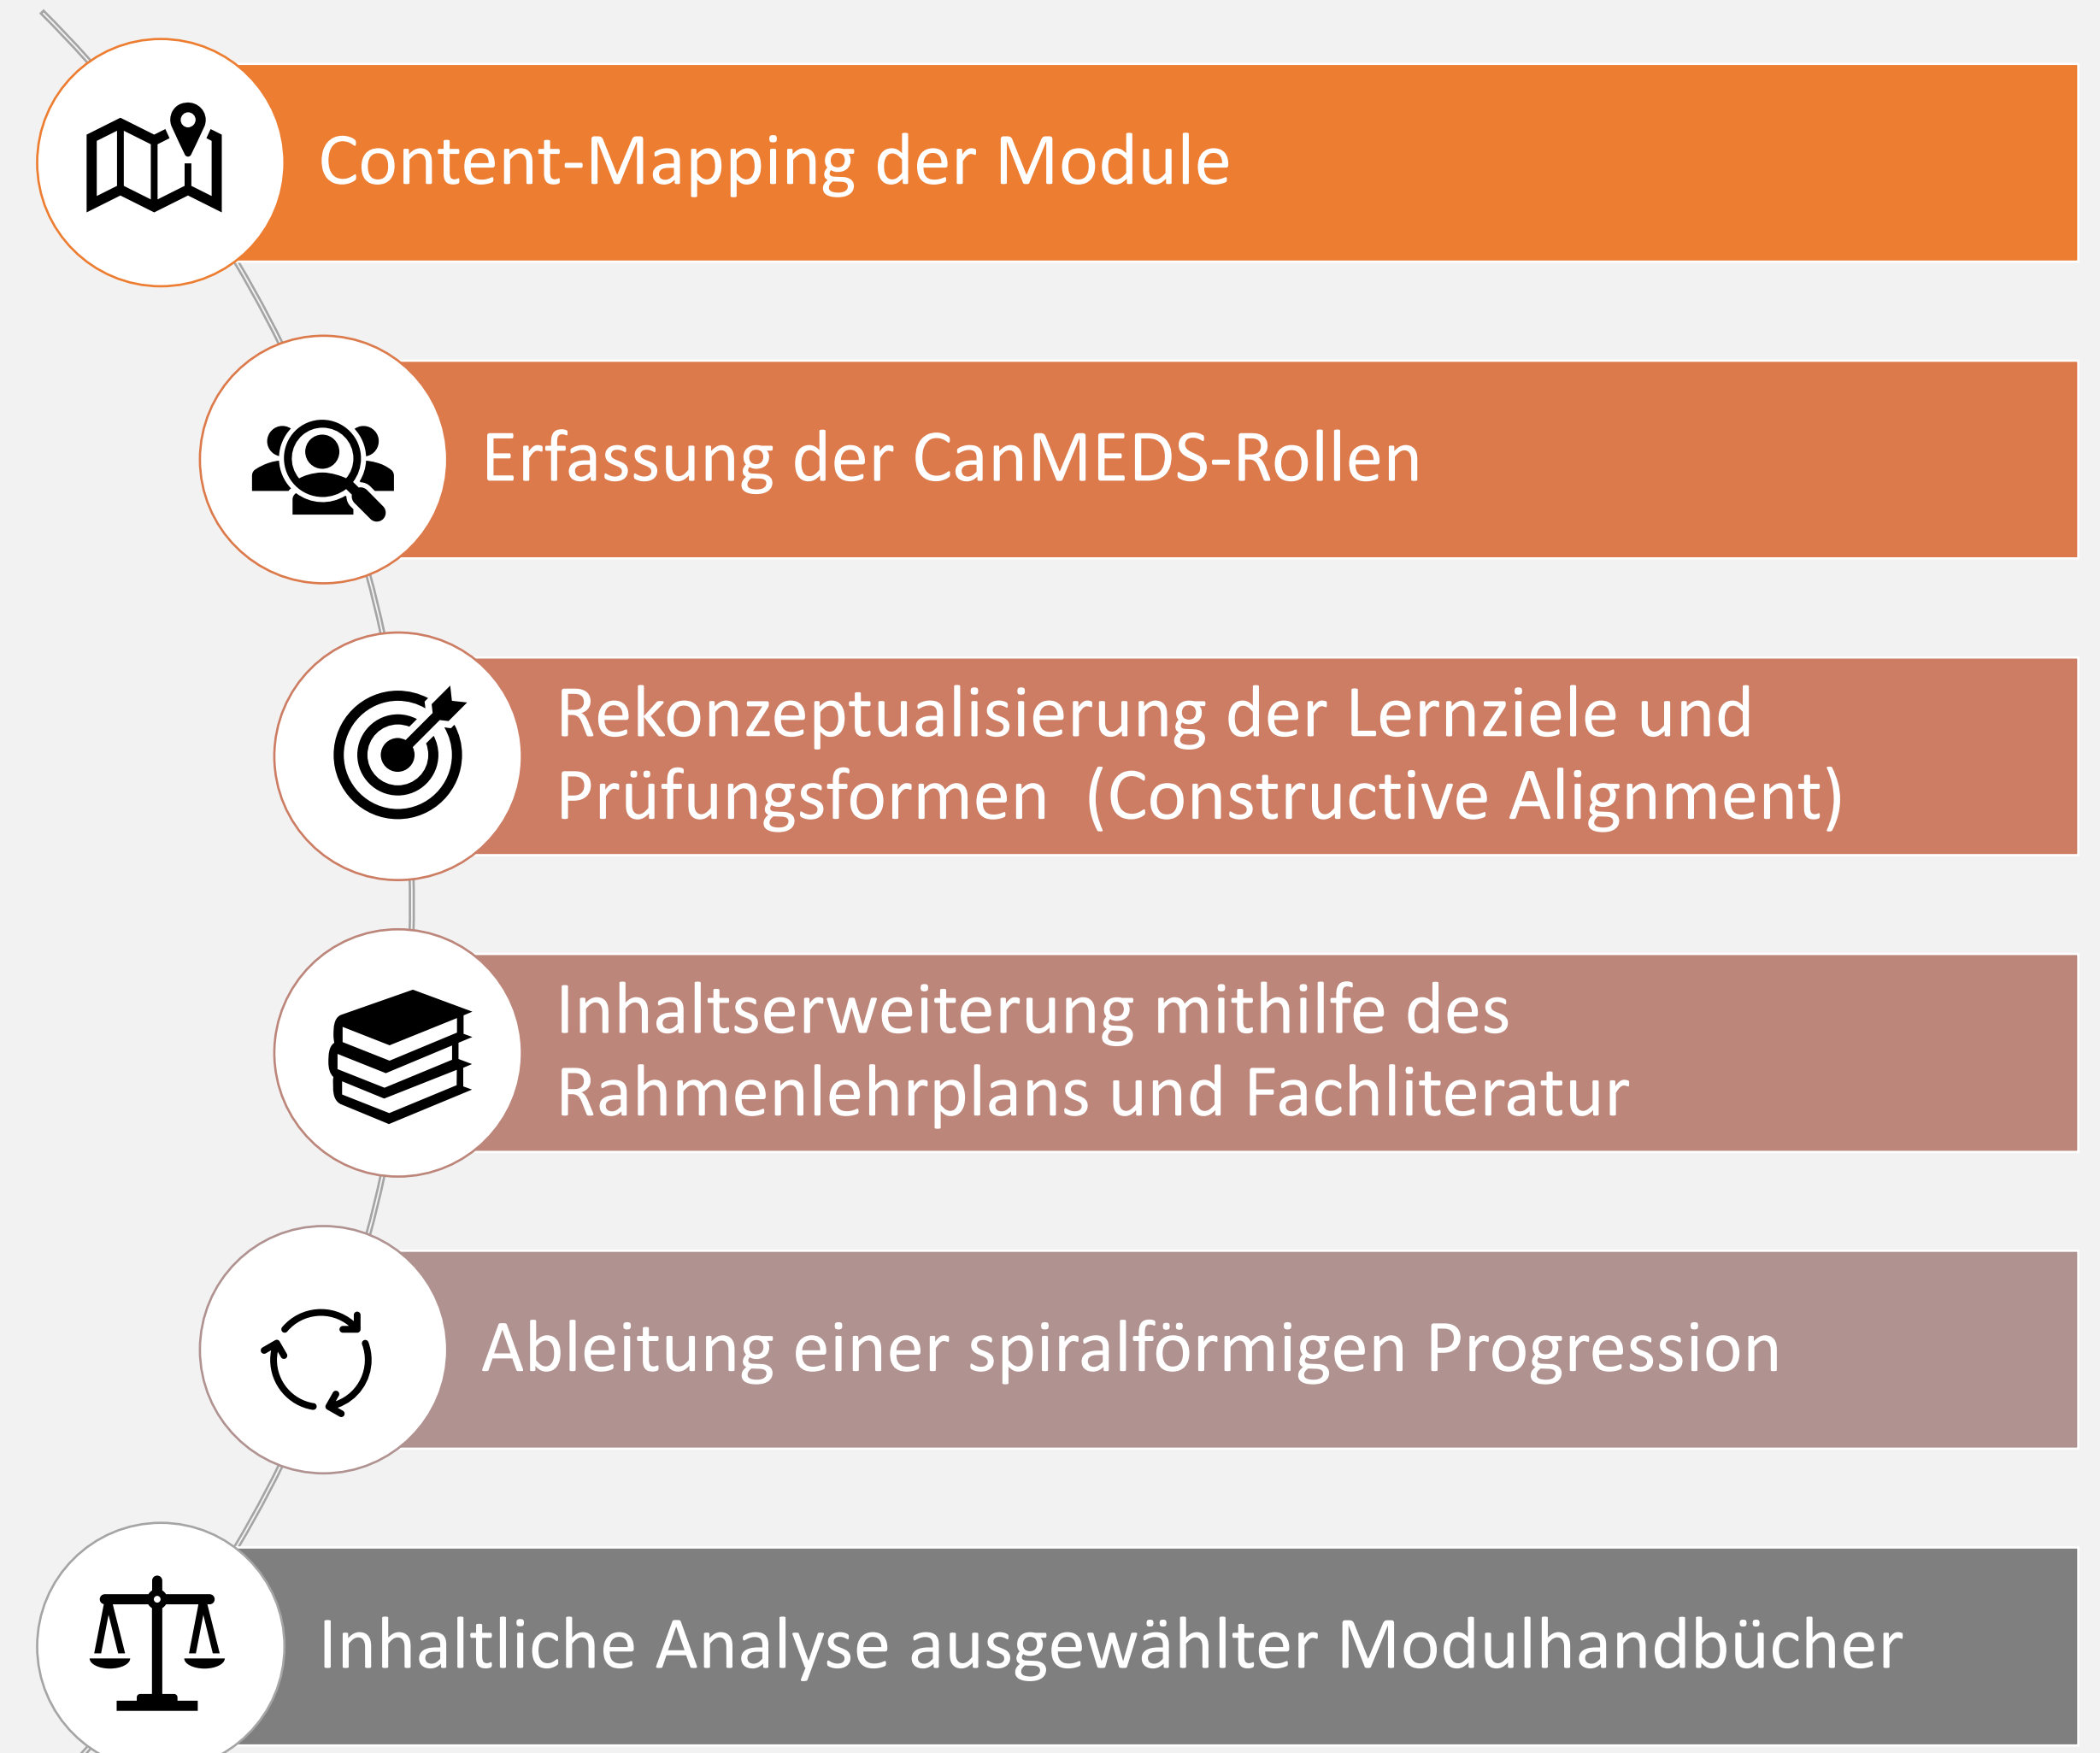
Content-Mapping der Module

Erfassung der CanMEDS-Rollen

Rekonzeptualisierung der Lernziele und Prüfungsformen (Constructive Alignment)

Inhaltserweiterung mithilfe des Rahmenlehrplans und Fachliteratur

Ableitung einer spiralförmigen Progression

Inhaltliche Analyse ausgewählter Modulhandbücher